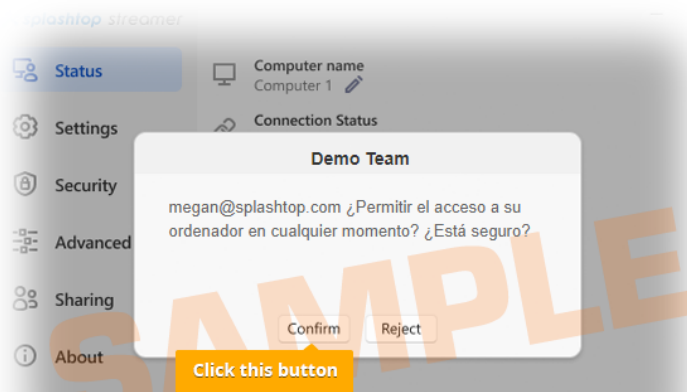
splashtop streamer

Status
Settings
Security
Advanced
Sharing
About

Computer name
Computer 1

Connection Status

Demo Team

megan@splashtop.com ¿Permitir el acceso a su ordenador en cualquier momento? ¿Está seguro?

Confirm
Reject

Click this button

SAMPLE